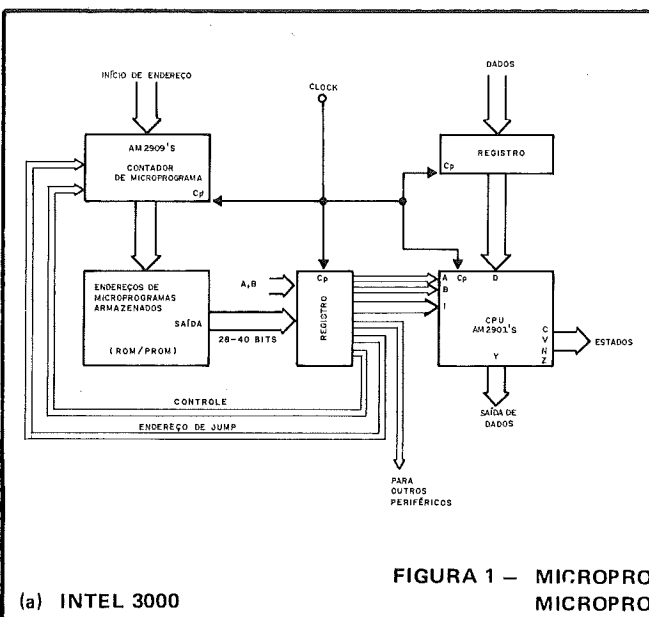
INÍCIO DE ENDEREÇO

CLOCK

DADOS

AM2909'S
CONTADOR
DE MICROPROGRAMA
Cp

REGISTRO
Cp

ENDEREÇOS DE MICROPROGRAMAS ARMAZENADOS
SAÍDA
(ROM/PROM)

A, B

28-40 BITS

Cp
REGISTRO

A Cp D
B
I

CPU
AM2901'S

C
V
N
Z

Y

ESTADOS

SAÍDA DE DADOS

CONTROLE

ENDEREÇO DE JUMP

PARA OUTROS PERIFÉRICOS

(a) INTEL 3000

FIGURA 1 — MICROPRO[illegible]
MICROPRO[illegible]